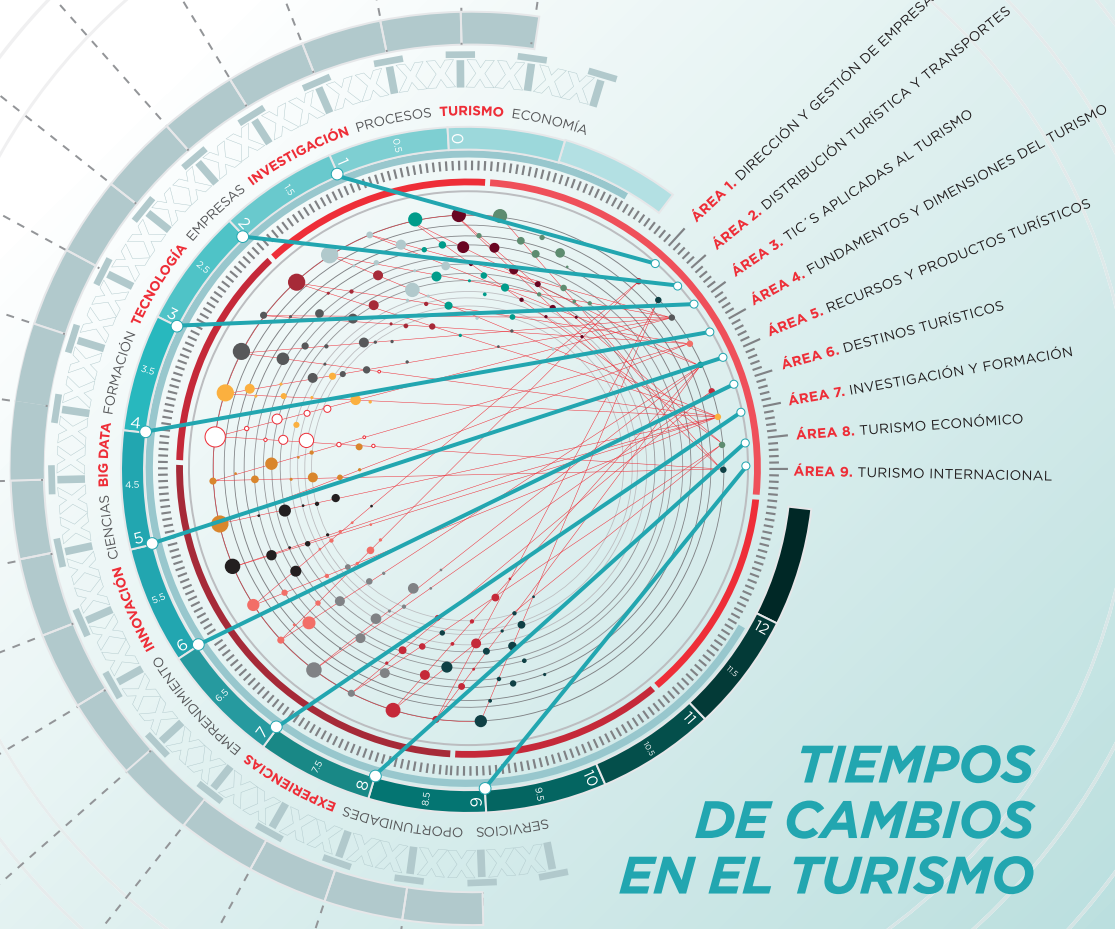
ECONOMÍA TURISMO PROCESOS INVESTIGACIÓN EMPRESAS TECNOLOGÍA FORMACIÓN BIG DATA CIENCIAS INNOVACIÓN EMPRENDIMIENTO EXPERIENCIAS OPORTUNIDADES SERVICIOS

0 0.5 1 1.5 2 2.5 3 3.5 4 4.5 5 5.5 6 6.5 7 7.5 8 8.5 9 9.5 10 10.5 11 11.5 12

ÁREA 1. DIRECCIÓN Y GESTIÓN DE EMPRESAS
ÁREA 2. DISTRIBUCIÓN TURÍSTICA Y TRANSPORTES
ÁREA 3. TIC´S APLICADAS AL TURISMO
ÁREA 4. FUNDAMENTOS Y DIMENSIONES DEL TURISMO
ÁREA 5. RECURSOS Y PRODUCTOS TURÍSTICOS
ÁREA 6. DESTINOS TURÍSTICOS
ÁREA 7. INVESTIGACIÓN Y FORMACIÓN
ÁREA 8. TURISMO ECONÓMICO
ÁREA 9. TURISMO INTERNACIONAL

TIEMPOS DE CAMBIOS EN EL TURISMO